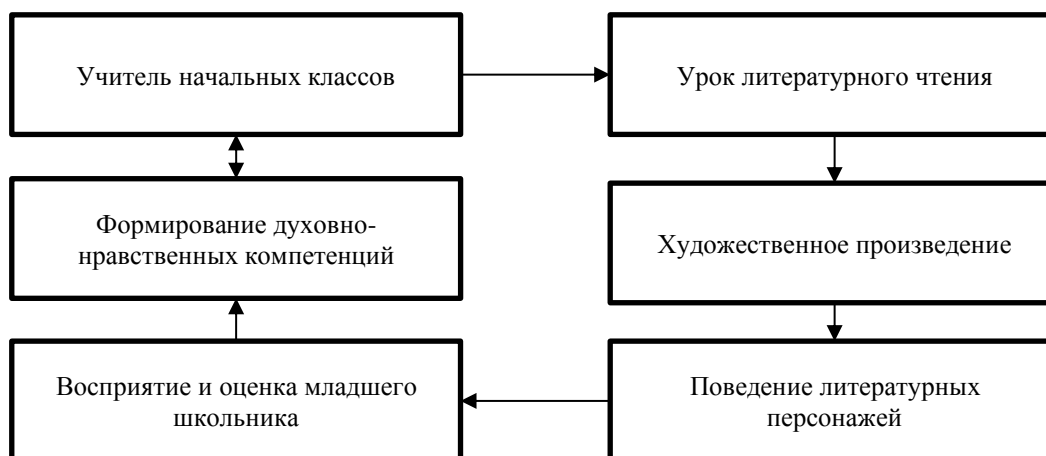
Учитель начальных классов

Урок литературного чтения

Формирование духовно-нравственных компетенций

Художественное произведение

Восприятие и оценка младшего школьника

Поведение литературных персонажей